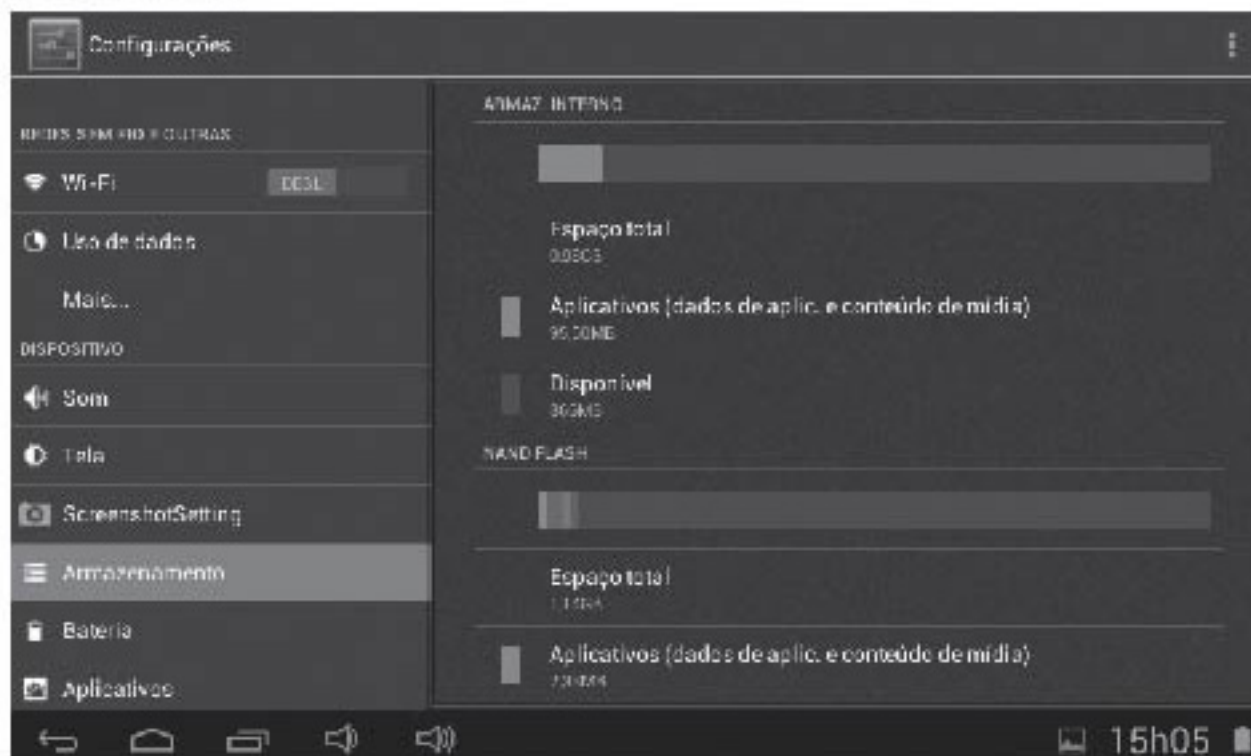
Configurações

REDES SEM FIO E OUTRAS

Wi-Fi DESL

Uso de dados

Mais...

DISPOSITIVO

Som

Tela

ScreenshotSetting

Armazenamento

Bateria

Aplicativos

ARMAZ. INTERNO

Espaço total
0,98GB

Aplicativos (dados de aplic. e conteúdo de mídia)
95,00MB

Disponível
869MB

NAND FLASH

Espaço total
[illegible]

Aplicativos (dados de aplic. e conteúdo de mídia)
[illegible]

15h05